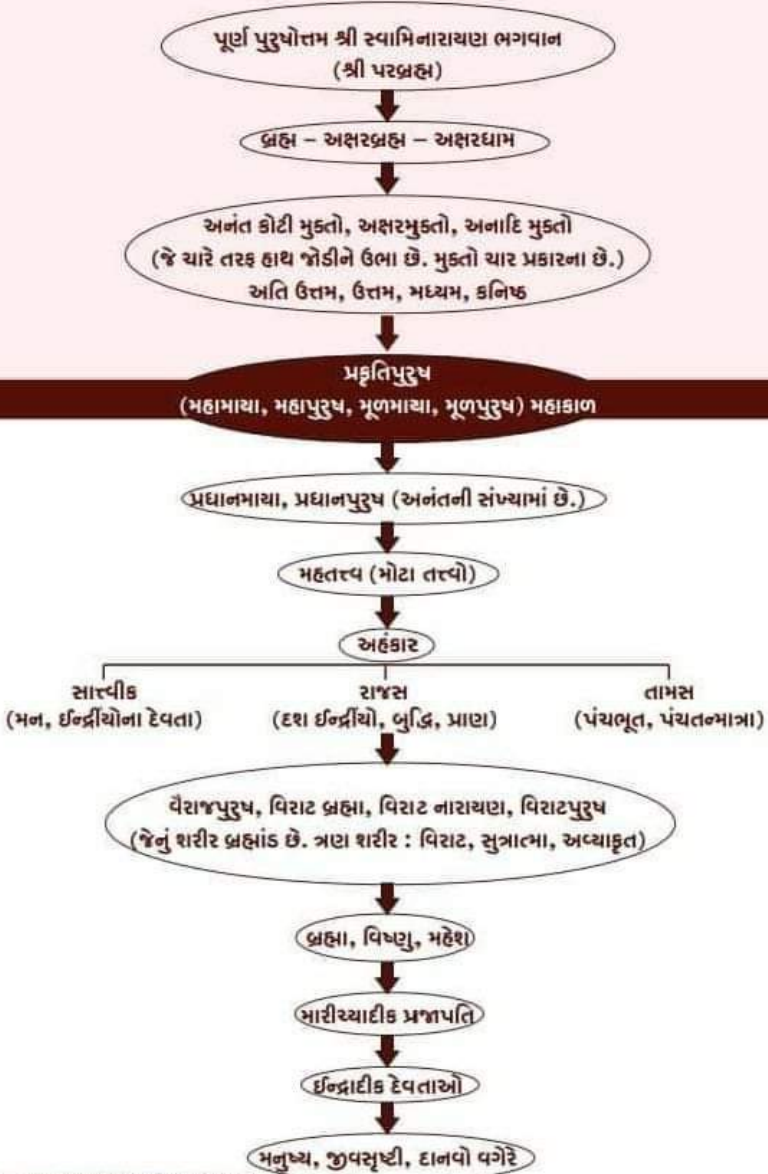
પૂર્ણ પુરુષોત્તમ શ્રી સ્વામિનારાયણ ભગવાન
(શ્રી પરબ્રહ્મ)

બ્રહ્મ – અક્ષરબ્રહ્મ – અક્ષરધામ

અનંત કોટી મુક્તો, અક્ષરમુક્તો, અનાદિ મુક્તો
(જે ચારે તરફ હાથ જોડીને ઉભા છે. મુક્તો ચાર પ્રકારના છે.)
અતિ ઉત્તમ, ઉત્તમ, મધ્યમ, કનિષ્ઠ

પ્રકૃતિપુરુષ
(મહામાયા, મહાપુરુષ, મૂળમાયા, મૂળપુરુષ) મહાકાળ

પ્રધાનમાયા, પ્રધાનપુરુષ (અનંતની સંખ્યામાં છે.)

મહતત્ત્વ (મોટા તત્ત્વો)

અહંકાર

સાત્ત્વીક
(મન, ઈન્દ્રીયોના દેવતા)

રાજસ
(દશ ઈન્દ્રીયો, બુદ્ધિ, પ્રાણ)

તામસ
(પંચભૂત, પંચતન્માત્રા)

વૈરાજપુરુષ, વિરાટ બ્રહ્મા, વિરાટ નારાયણ, વિરાટપુરુષ
(જેનું શરીર બ્રહ્માંડ છે. ત્રણ શરીર : વિરાટ, સુત્રાત્મા, અવ્યાકૃત)

બ્રહ્મા, વિષ્ણુ, મહેશ

મારીચ્યાદીક પ્રજાપતિ

ઈન્દ્રાદીક દેવતાઓ

મનુષ્ય, જીવસૃષ્ટી, દાનવો વગેરે